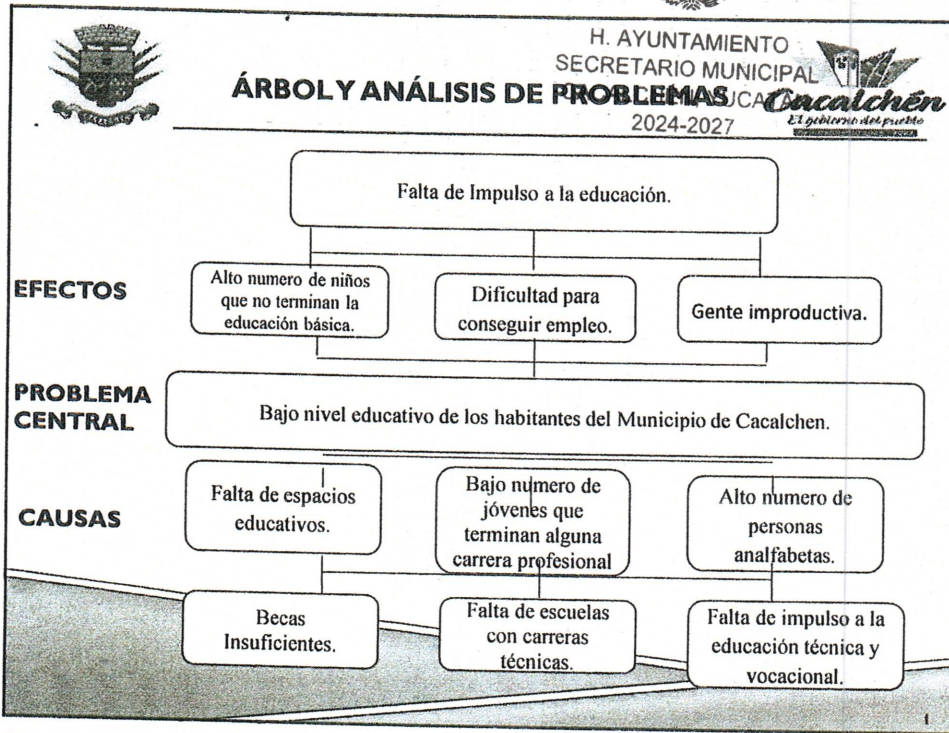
H. AYUNTAMIENTO
SECRETARIO MUNICIPAL
ÁRBOL Y ANÁLISIS DE PROBLEMAS YUCA Cacalchén
El gobierno del pueblo
2024-2027

Falta de Impulso a la educación.

EFECTOS

Alto numero de niños que no terminan la educación básica.

Dificultad para conseguir empleo.

Gente improductiva.

PROBLEMA CENTRAL

Bajo nivel educativo de los habitantes del Municipio de Cacalchen.

CAUSAS

Falta de espacios educativos.

Bajo numero de jóvenes que terminan alguna carrera profesional

Alto numero de personas analfabetas.

Becas Insuficientes.

Falta de escuelas con carreras técnicas.

Falta de impulso a la educación técnica y vocacional.

1